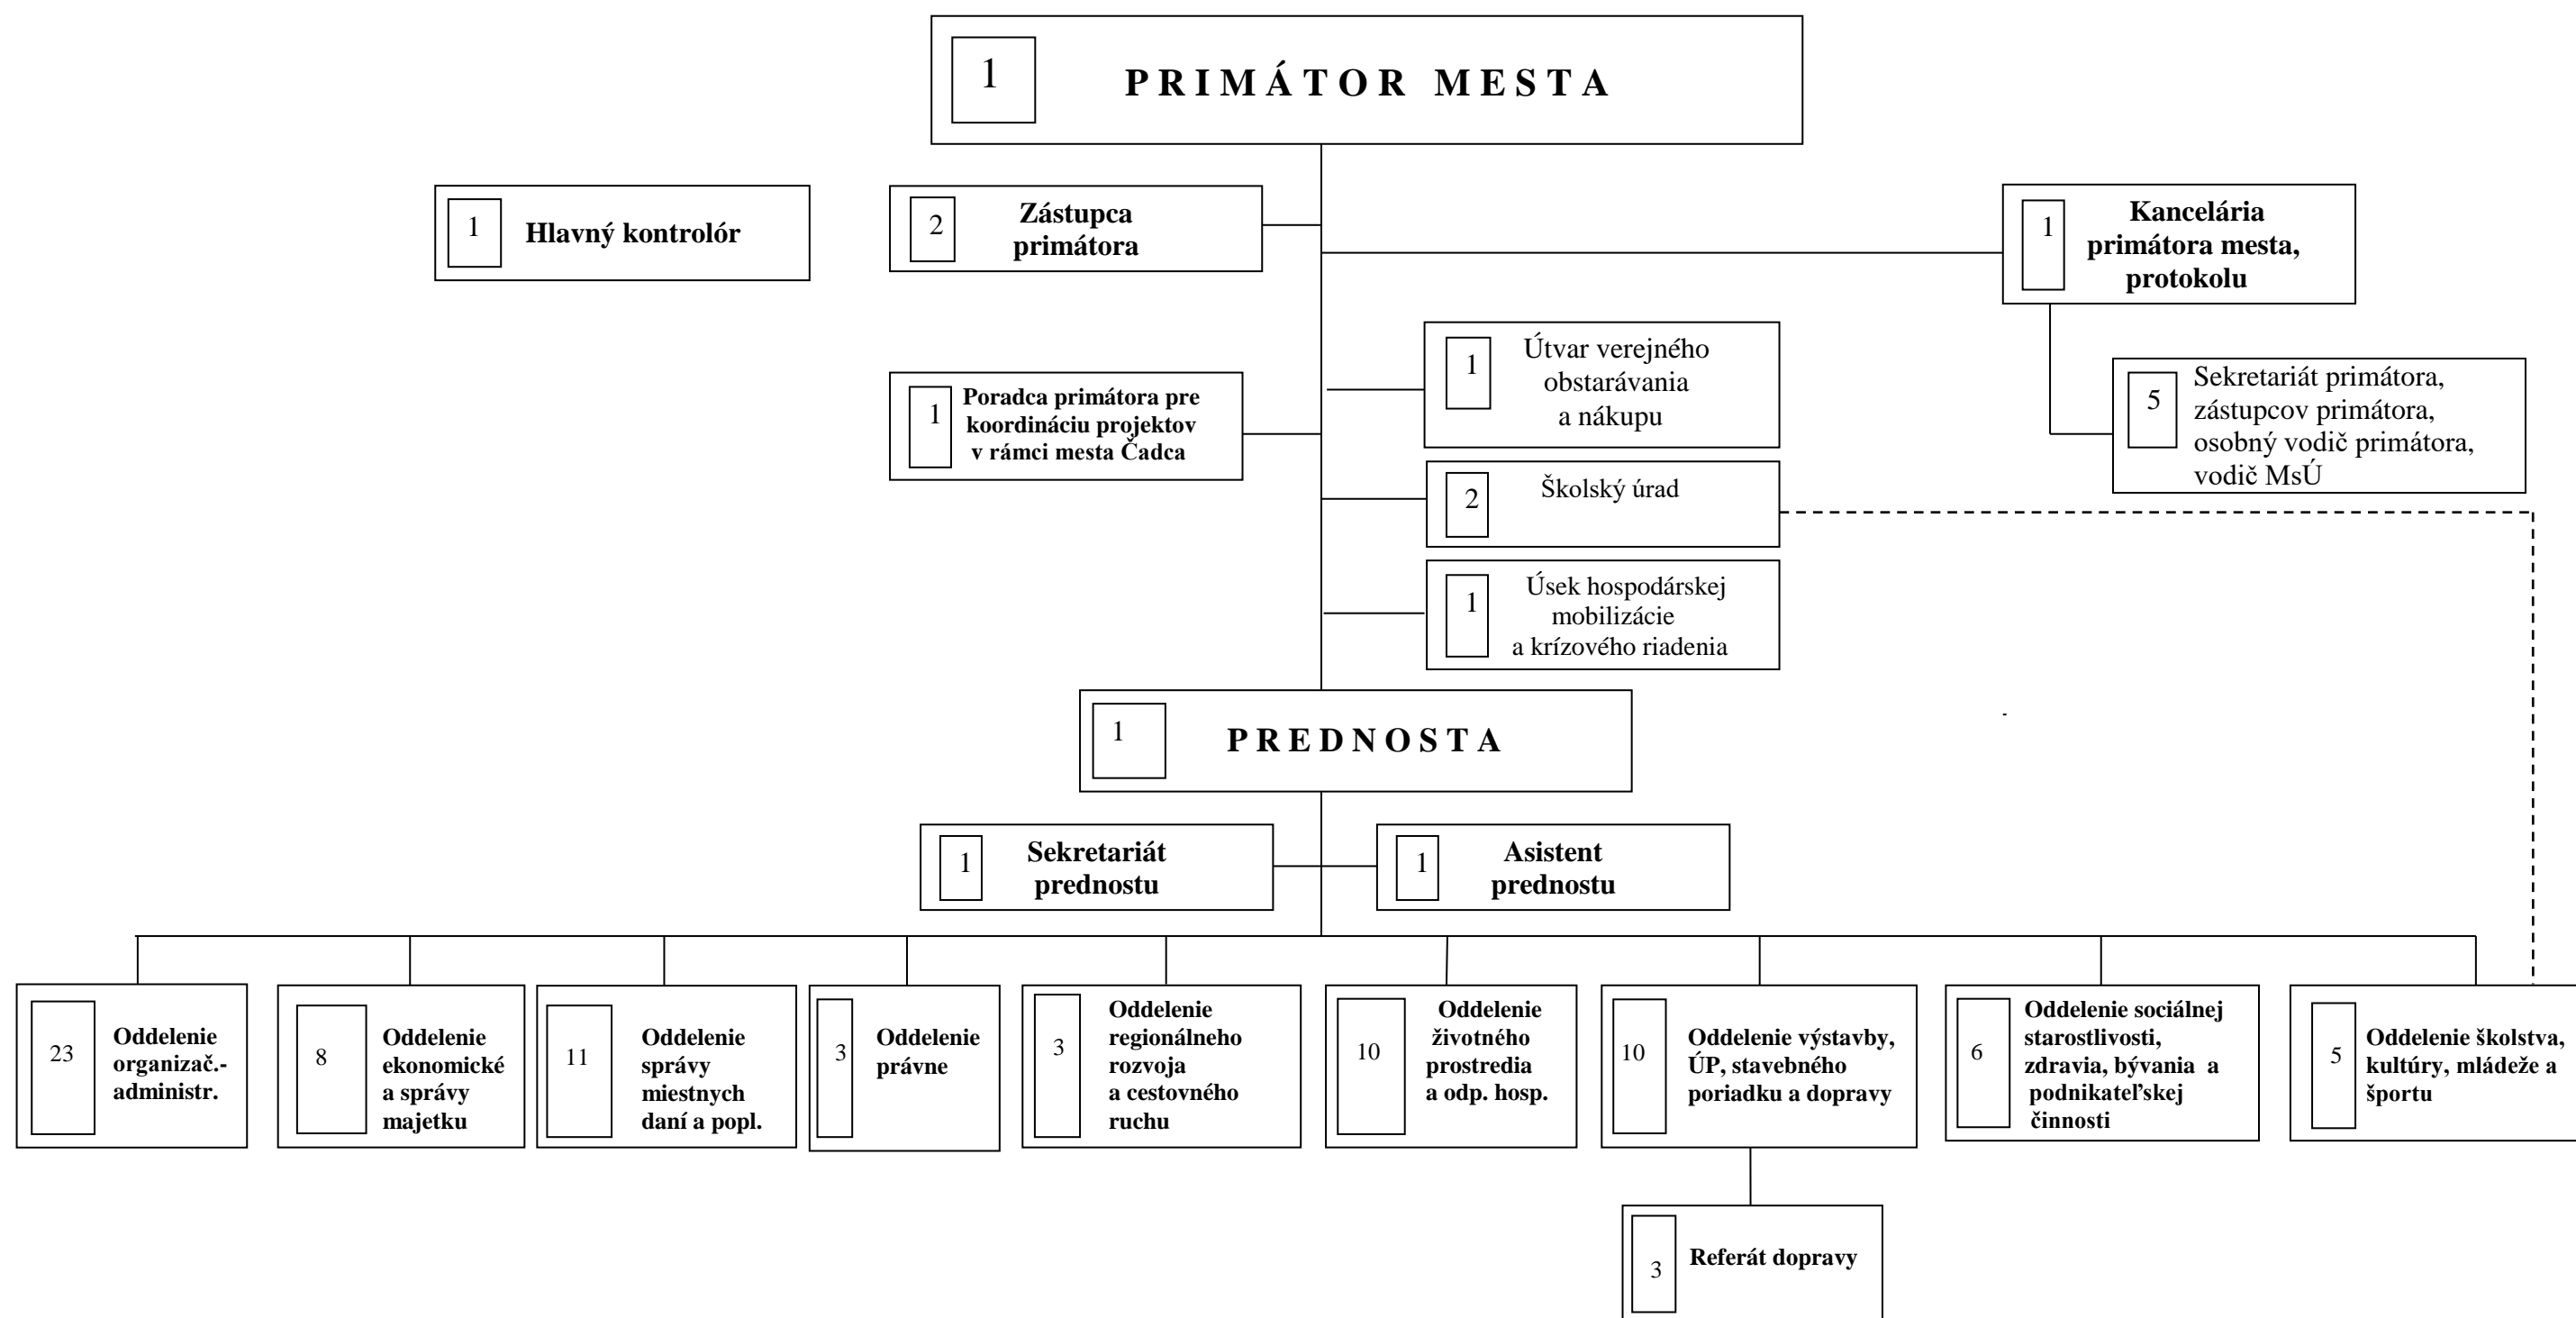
1 PRIMÁTOR MESTA

1 Hlavný kontrolór

2 Zástupca primátora

1 Kancelária primátora mesta, protokolu

1 Útvar verejného obstarávania a nákupu

5 Sekretariát primátora, zástupcov primátora, osobný vodič primátora, vodič MsÚ

1 Poradca primátora pre koordináciu projektov v rámci mesta Čadca

2 Školský úrad

1 Úsek hospodárskej mobilizácie a krízového riadenia

1 PREDNOSTA

1 Sekretariát prednostu

1 Asistent prednostu

23 Oddelenie organizač.-administr.

8 Oddelenie ekonomické a správy majetku

11 Oddelenie správy miestnych daní a popl.

3 Oddelenie právne

3 Oddelenie regionálneho rozvoja a cestovného ruchu

10 Oddelenie životného prostredia a odp. hosp.

10 Oddelenie výstavby, ÚP, stavebného poriadku a dopravy

6 Oddelenie sociálnej starostlivosti, zdravia, bývania a podnikateľskej činnosti

5 Oddelenie školstva, kultúry, mládeže a športu

3 Referát dopravy